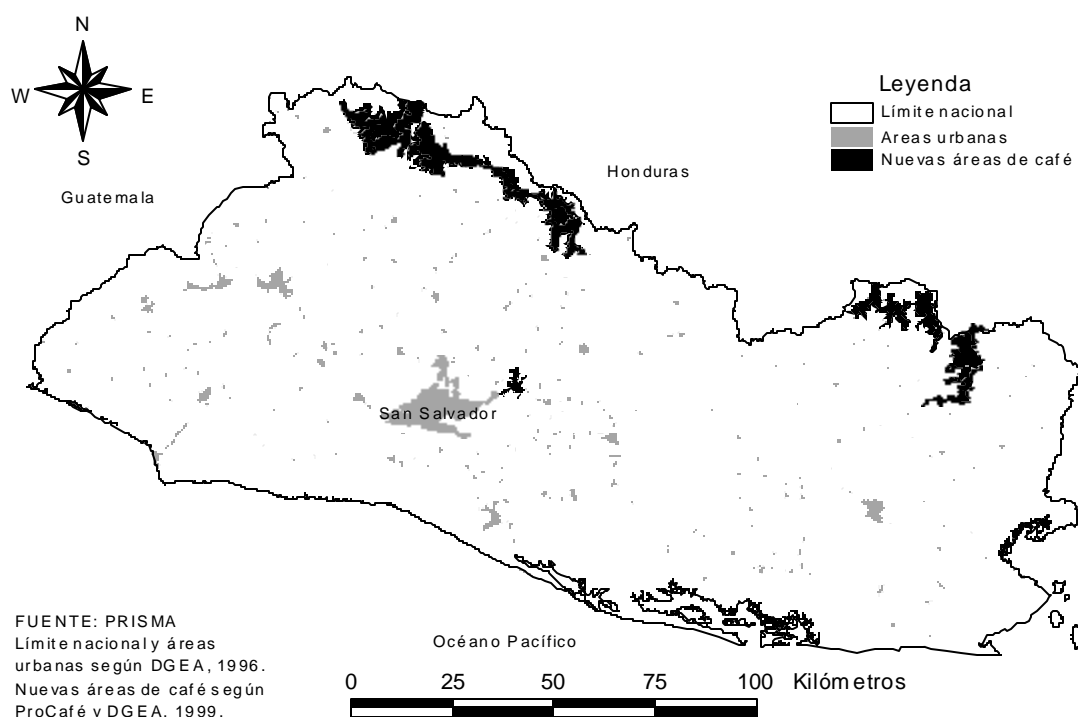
N
W
E
S

Leyenda
Límite nacional
Areas urbanas
Nuevas áreas de café

Guatemala

Honduras

San Salvador

Océano Pacífico

FUENTE: PRISMA
Límite nacional y áreas urbanas según DGEA, 1996.
Nuevas áreas de café según ProCafé y DGEA. 1999.

0 25 50 75 100 Kilómetros